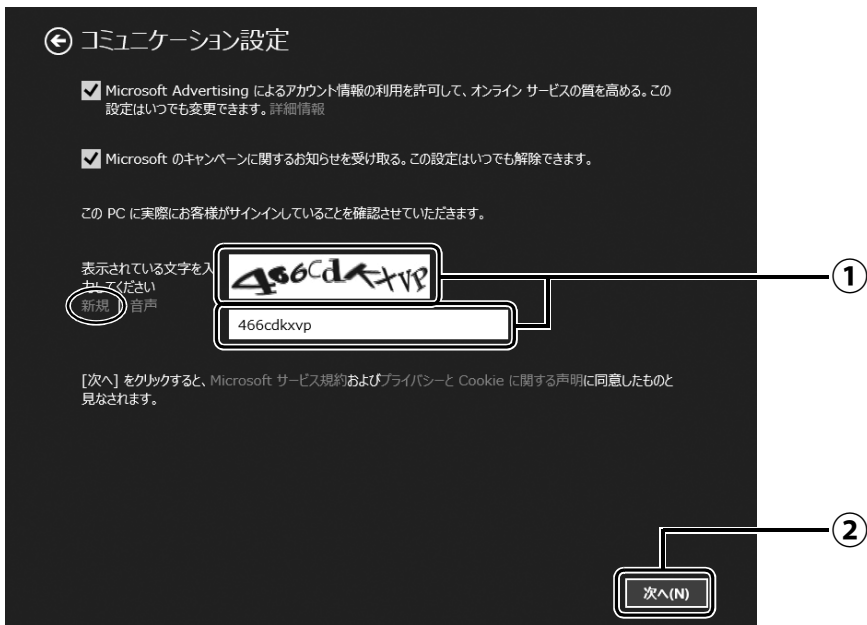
コミュニケーション設定

Microsoft Advertising によるアカウント情報の利用を許可して、オンライン サービスの質を高める。この設定はいつでも変更できます。詳細情報

Microsoft のキャンペーンに関するお知らせを受け取る。この設定はいつでも解除できます。

この PC に実際にお客様がサインインしていることを確認させていただきます。

表示されている文字を入力してください

新規 | 音声

466cdkxvp

466cdkxvp

①

[次へ] をクリックすると、Microsoft サービス規約およびプライバシーと Cookie に関する声明に同意したものと見なされます。

②

次へ(N)